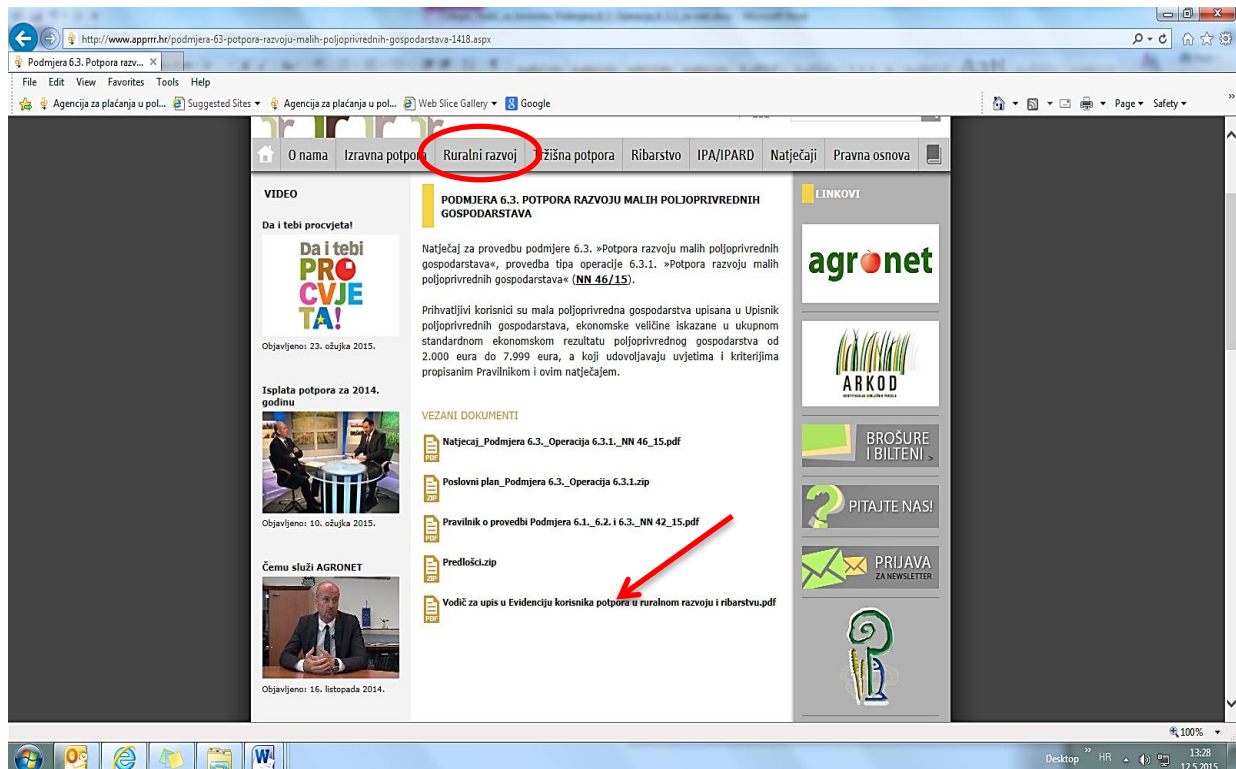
http://www.apprrr.hr/podmjera-63-potpora-razvoju-malih-poljoprivrednih-gospodarstava-1418.aspx

Podmjera 6.3. Potpora razv... ×

File Edit View Favorites Tools Help

Agencija za plaćanja u pol... Suggested Sites ▾ Agencija za plaćanja u pol... Web Slice Gallery ▾ Google

Page ▾ Safety ▾

O nama | Izravna potpora | Ruralni razvoj | Tržišna potpora | Ribarstvo | IPA/IPARD | Natječaji | Pravna osnova

VIDEO

Da i tebi procvjeta!

Da i tebi PROCVJETA!

Objavljeno: 23. ožujka 2015.

Isplata potpora za 2014. godinu

Objavljeno: 10. ožujka 2015.

Čemu služi AGRONET

Objavljeno: 16. listopada 2014.

PODMJERA 6.3. POTPORA RAZVOJU MALIH POLJOPRIVREDNIH GOSPODARSTAVA

Natječaj za provedbu podmjere 6.3. »Potpora razvoju malih poljoprivrednih gospodarstava«, provedba tipa operacije 6.3.1. »Potpora razvoju malih poljoprivrednih gospodarstava« (NN 46/15).

Prihvatljivi korisnici su mala poljoprivredna gospodarstva upisana u Upisnik poljoprivrednih gospodarstava, ekonomske veličine iskazane u ukupnom standardnom ekonomskom rezultatu poljoprivrednog gospodarstva od 2.000 eura do 7.999 eura, a koji udovoljavaju uvjetima i kriterijima propisanim Pravilnikom i ovim natječajem.

VEZANI DOKUMENTI

Natjecaj_Podmjera 6.3._Operacija 6.3.1._NN 46_15.pdf

Poslovni plan_Podmjera 6.3._Operacija 6.3.1.zip

Pravilnik o provedbi Podmjera 6.1._6.2. i 6.3._NN 42_15.pdf

Predlošci.zip

Vodič za upis u Evidenciju korisnika potpora u ruralnom razvoju i ribarstvu.pdf

LINKOVI

agronet

ARKOD

BROŠURE I BILTENI

PITAJTE NAS!

PRIJAVA ZA NEWSLETTER

100%

Desktop HR 13:28 12.5.2015.